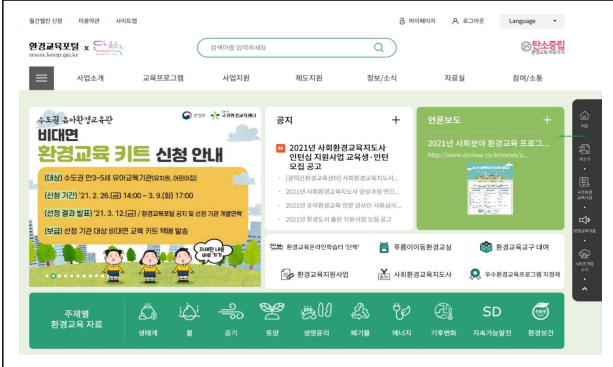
월간웹진 신청 이용약관 사이트맵

마이페이지 로그아웃 Language

환경교육포털 www.keep.go.kr × 단비

검색어를 입력하세요

탄소중립

사업소개 교육프로그램 사업지원 제도지원 정보/소식 자료실 참여/소통

환경부 국가환경교육센터

수도권 유아환경교육관

비대면 환경교육 키트 신청 안내

(대상) 수도권 만3~5세 유아교육기관(유치원, 어린이집)

(신청 기간) '21. 2. 26.(금) 14:00 ~ 3. 9.(화) 17:00

(신청 결과 발표) '21. 3. 12.(금) / 환경교육포털 공지 및 신청 기관 개별연락

(발급) 신청 기관 대상 비대면 교육 키트 택배 발송

공지

N 2021년 사회환경교육지도사 인턴십 지원사업 교육생 · 인턴 모집 공고

[광역]환경교육센터 사회환경교육지도사...

2021년 사회환경교육지도사 양성과정 연간...

2021년 사회환경교육 전문 강사단 지원실사...

2021년 환경도서 출판 지원사업 모집 공고

언론보도

2021년 사회분야 환경교육 프로그...

http://www.ecolaw.co.kr/news/a...

환경교육온라인학습터 '단비'

푸름이이동환경교실

환경교육교구 대여

환경교육지원사업

사회환경교육지도사

우수환경교육프로그램 지정제

주제별 환경교육 자료

생태계 물 공기 토양 생명윤리 폐기물 에너지 기후변화 지속가능발전 환경보건

SD